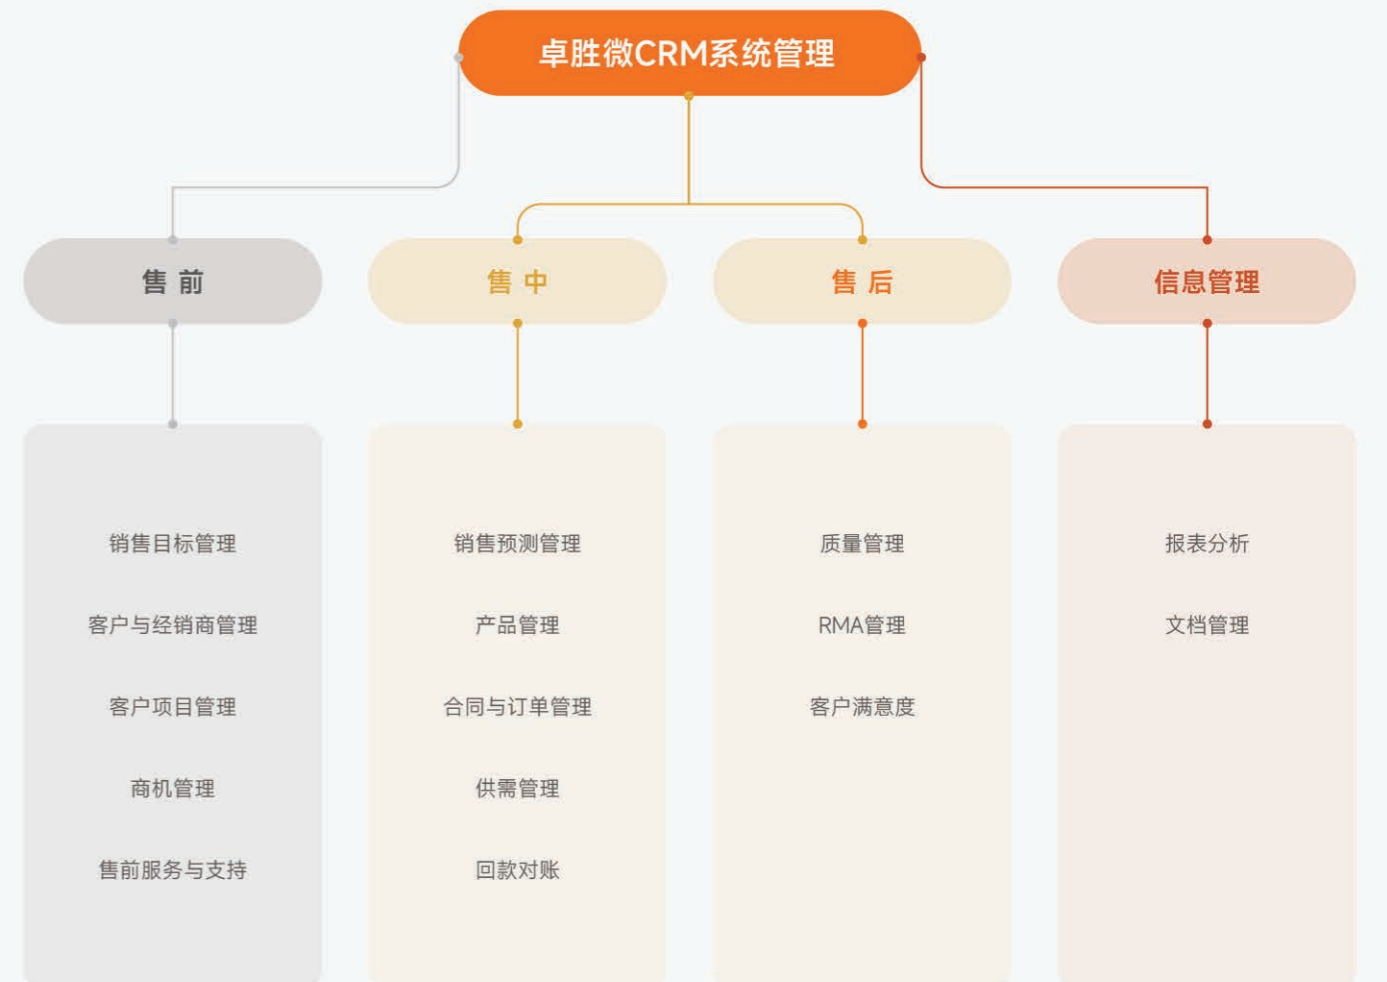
卓胜微CRM系统管理

售 前

销售目标管理

客户与经销商管理

客户项目管理

商机管理

售前服务与支持

售 中

销售预测管理

产品管理

合同与订单管理

供需管理

回款对账

售 后

质量管理

RMA管理

客户满意度

信息管理

报表分析

文档管理